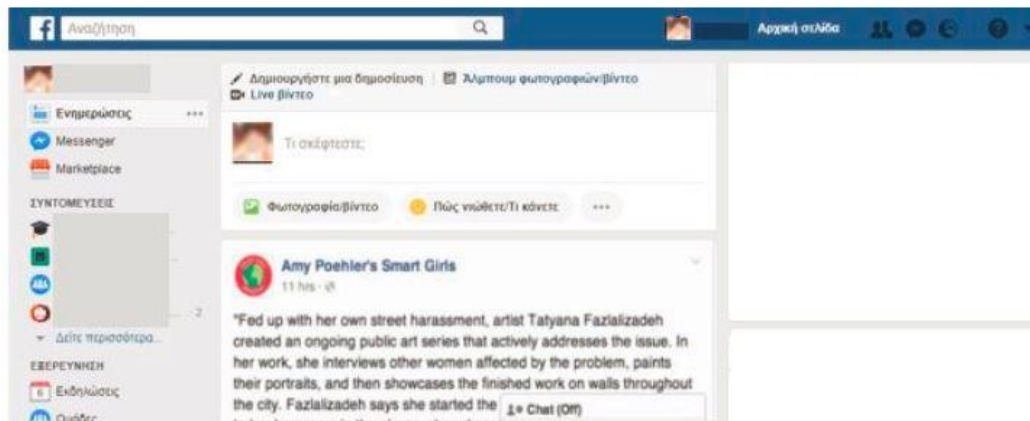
Αναζήτηση

Αρχική σελίδα

Ενημερώσεις
Messenger
Marketplace

ΣΥΝΤΟΜΕΥΣΕΙΣ

2

Δείτε περισσότερα...

ΕΞΕΡΕΥΝΗΣΗ
Εκδηλώσεις
Ομάδες

Δημιουργήστε μια δημοσίευση
Άλμπουμ φωτογραφιών/βίντεο
Live βίντεο

Τι σκέφτεστε;

Φωτογραφία/βίντεο
Πώς νιώθετε/Τι κάνετε

Amy Poehler's Smart Girls
11 hrs ·

"Fed up with her own street harassment, artist Tatyana Fazlalizadeh created an ongoing public art series that actively addresses the issue. In her work, she interviews other women affected by the problem, paints their portraits, and then showcases the finished work on walls throughout the city. Fazlalizadeh says she started the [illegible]

Chat (Off)